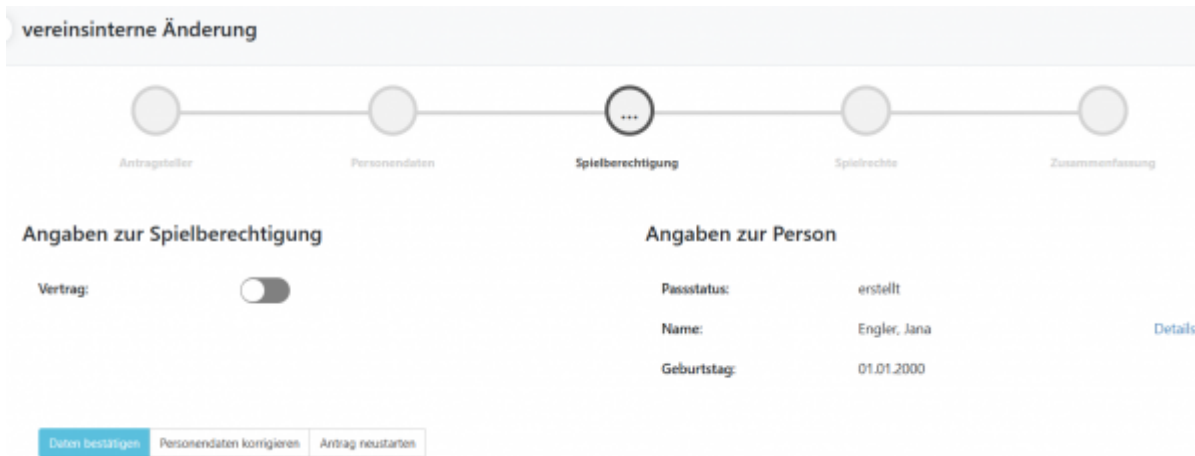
vereinsinterne Änderung

...

Antragsteller

Personendaten

Spielberechtigung

Spielrechte

Zusammenfassung

Angaben zur Spielberechtigung

Vertrag:

Angaben zur Person

Passstatus: erstellt

Name: Engler, Jana

Details

Geburtstag: 01.01.2000

Daten bestätigen

Personendaten korrigieren

Antrag neustarten